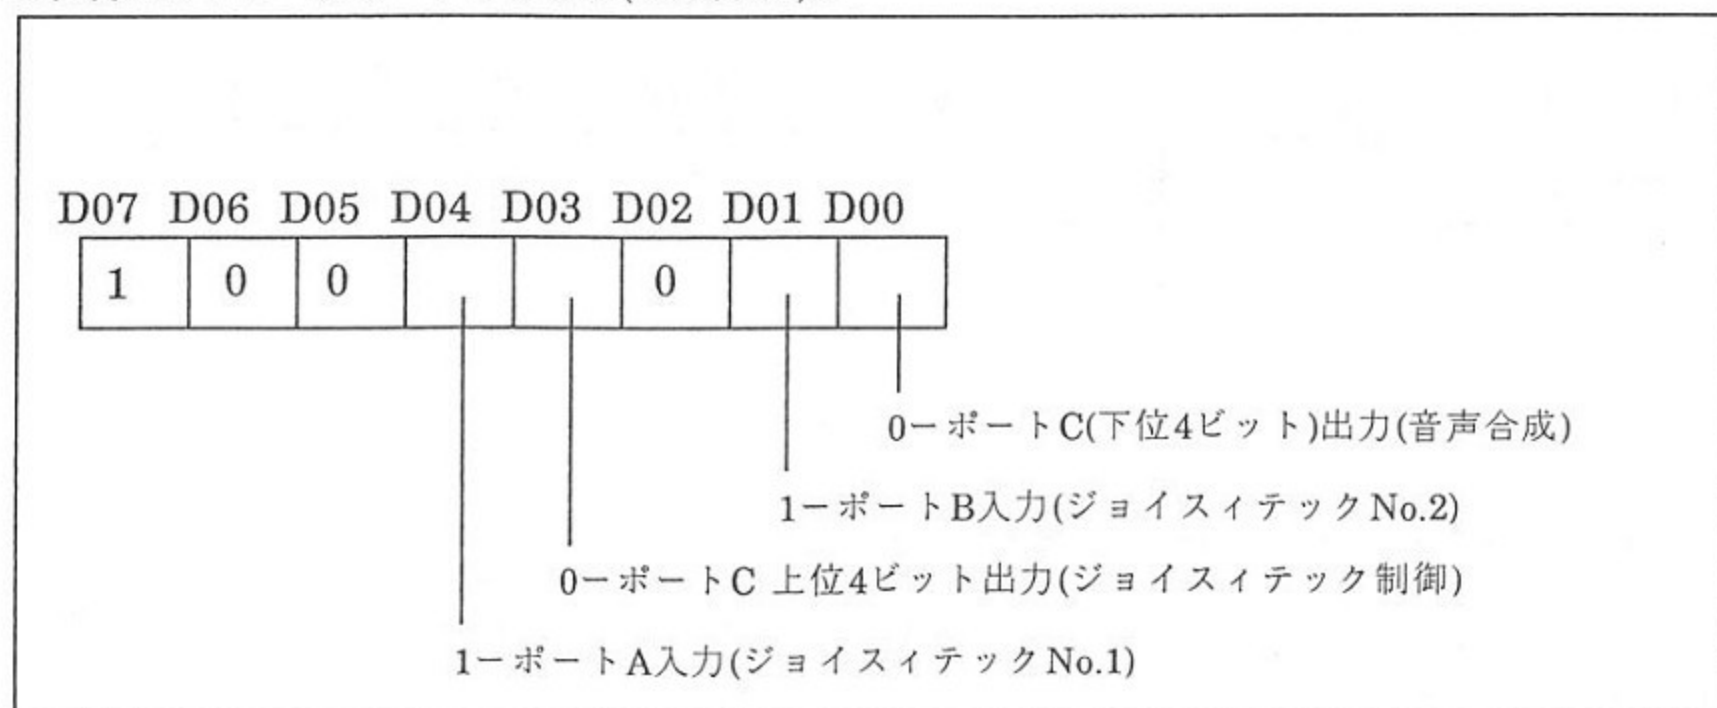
| D07 | D06 | D05 | D04 | D03 | D02 | D01 | D00 |
|---|---|---|---|---|---|---|---|
| 1 | 0 | 0 |  |  | 0 |  |  |

0ーポートC(下位4ビット)出力(音声合成)

1ーポートB入力(ジョイスィテックNo.2)

0ーポートC 上位4ビット出力(ジョイスィテック制御)

1ーポートA入力(ジョイスィテックNo.1)